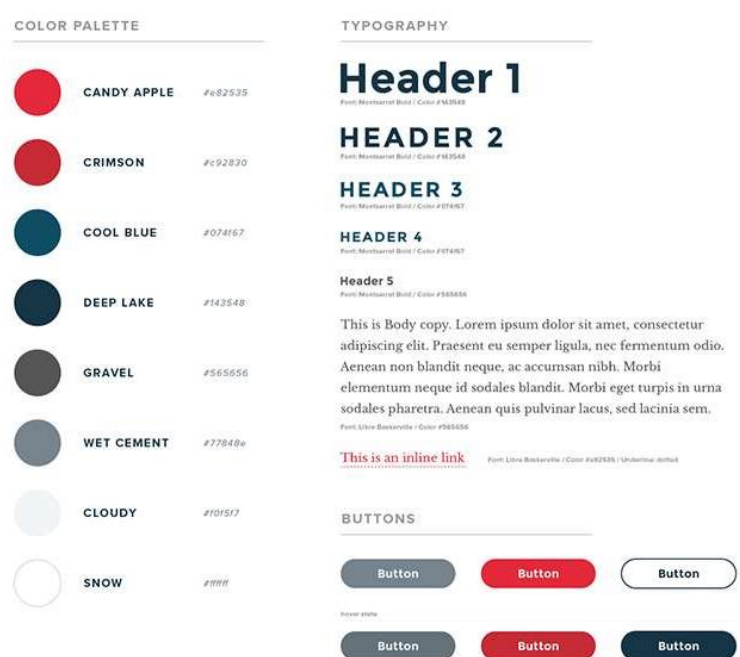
COLOR PALETTE

CANDY APPLE #e82535

CRIMSON #c92830

COOL BLUE #074f67

DEEP LAKE #143548

GRAVEL #565656

WET CEMENT #77848e

CLOUDY #f0f5f7

SNOW #ffffff

TYPOGRAPHY

Header 1
Font: Montserrat Bold / Color #143548

HEADER 2
Font: Montserrat Bold / Color #143548

HEADER 3
Font: Montserrat Bold / Color #074f67

HEADER 4
Font: Montserrat Bold / Color #074f67

Header 5
Font: Montserrat Bold / Color #565656

This is Body copy. Lorem ipsum dolor sit amet, consectetur adipiscing elit. Praesent eu semper ligula, nec fermentum odio. Aenean non blandit neque, ac accumsan nibh. Morbi elementum neque id sodales blandit. Morbi eget turpis in urna sodales pharetra. Aenean quis pulvinar lacus, sed lacinia sem.
Font: Libre Baskerville / Color #565656

This is an inline link Font: Libre Baskerville / Color #e82535 / Underline: dotted

BUTTONS

Button Button Button

hover state

Button Button Button